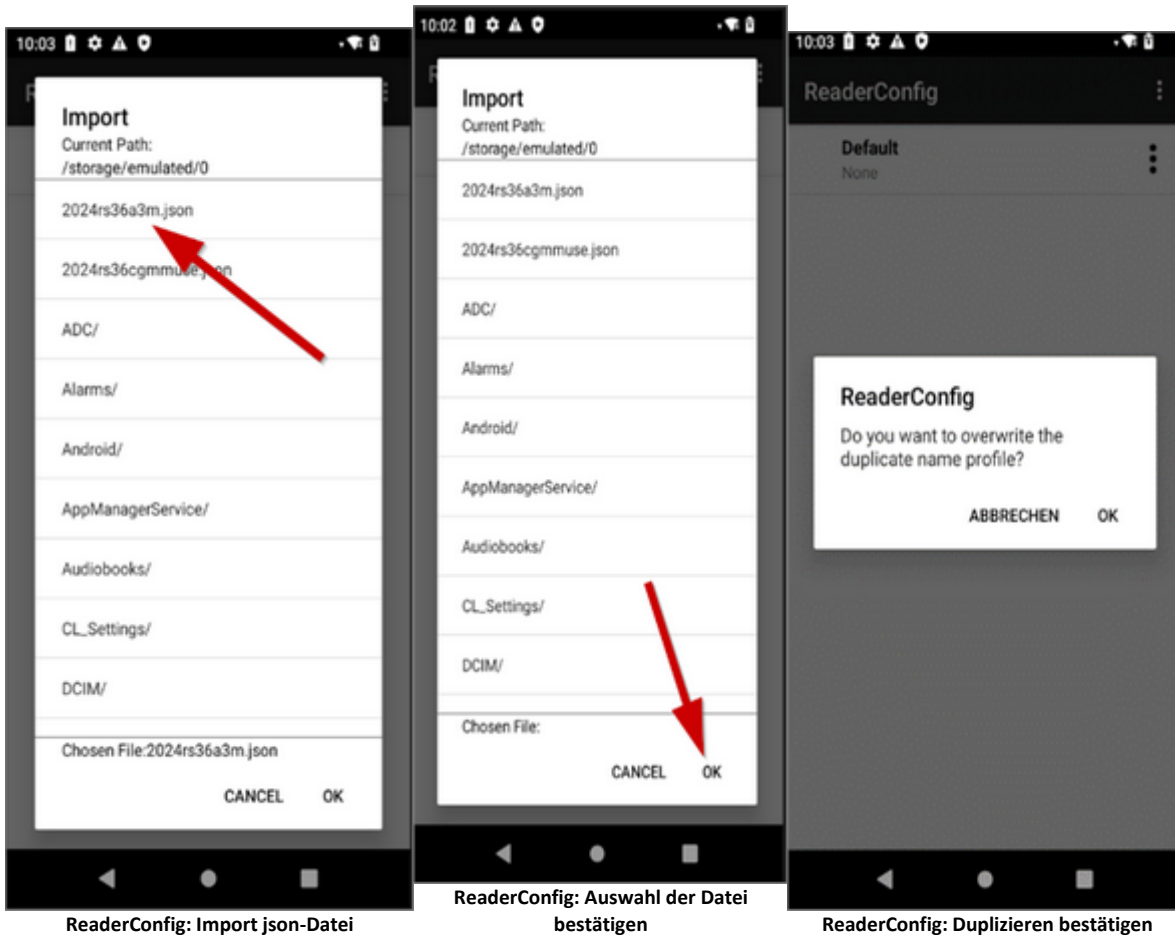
10:03

Import
Current Path:
/storage/emulated/0

2024rs36a3m.json

2024rs36cgmmuse.json

ADC/

Alarms/

Android/

AppManagerService/

Audiobooks/

CL_Settings/

DCIM/

Chosen File:2024rs36a3m.json

CANCEL OK

ReaderConfig: Import json-Datei

10:02

Import
Current Path:
/storage/emulated/0

2024rs36a3m.json

2024rs36cgmmuse.json

ADC/

Alarms/

Android/

AppManagerService/

Audiobooks/

CL_Settings/

DCIM/

Chosen File:

CANCEL OK

ReaderConfig: Auswahl der Datei bestätigen

10:03

ReaderConfig

Default
None

ReaderConfig
Do you want to overwrite the duplicate name profile?

ABBRECHEN OK

ReaderConfig: Duplizieren bestätigen